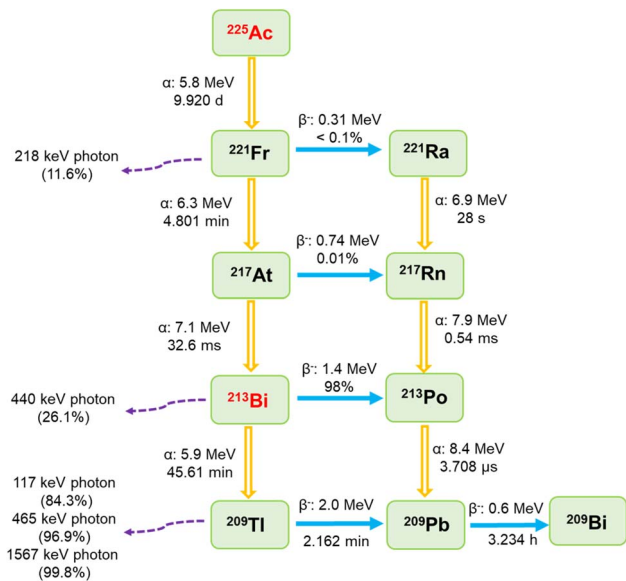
$^{225}$Ac

α: 5.8 MeV
9.920 d

218 keV photon
(11.6%)

$^{221}$Fr

β⁻: 0.31 MeV
< 0.1%

$^{221}$Ra

α: 6.3 MeV
4.801 min

α: 6.9 MeV
28 s

$^{217}$At

β⁻: 0.74 MeV
0.01%

$^{217}$Rn

α: 7.1 MeV
32.6 ms

α: 7.9 MeV
0.54 ms

440 keV photon
(26.1%)

$^{213}$Bi

β⁻: 1.4 MeV
98%

$^{213}$Po

α: 5.9 MeV
45.61 min

α: 8.4 MeV
3.708 μs

117 keV photon
(84.3%)
465 keV photon
(96.9%)
1567 keV photon
(99.8%)

$^{209}$Tl

β⁻: 2.0 MeV
2.162 min

$^{209}$Pb

β⁻: 0.6 MeV
3.234 h

$^{209}$Bi